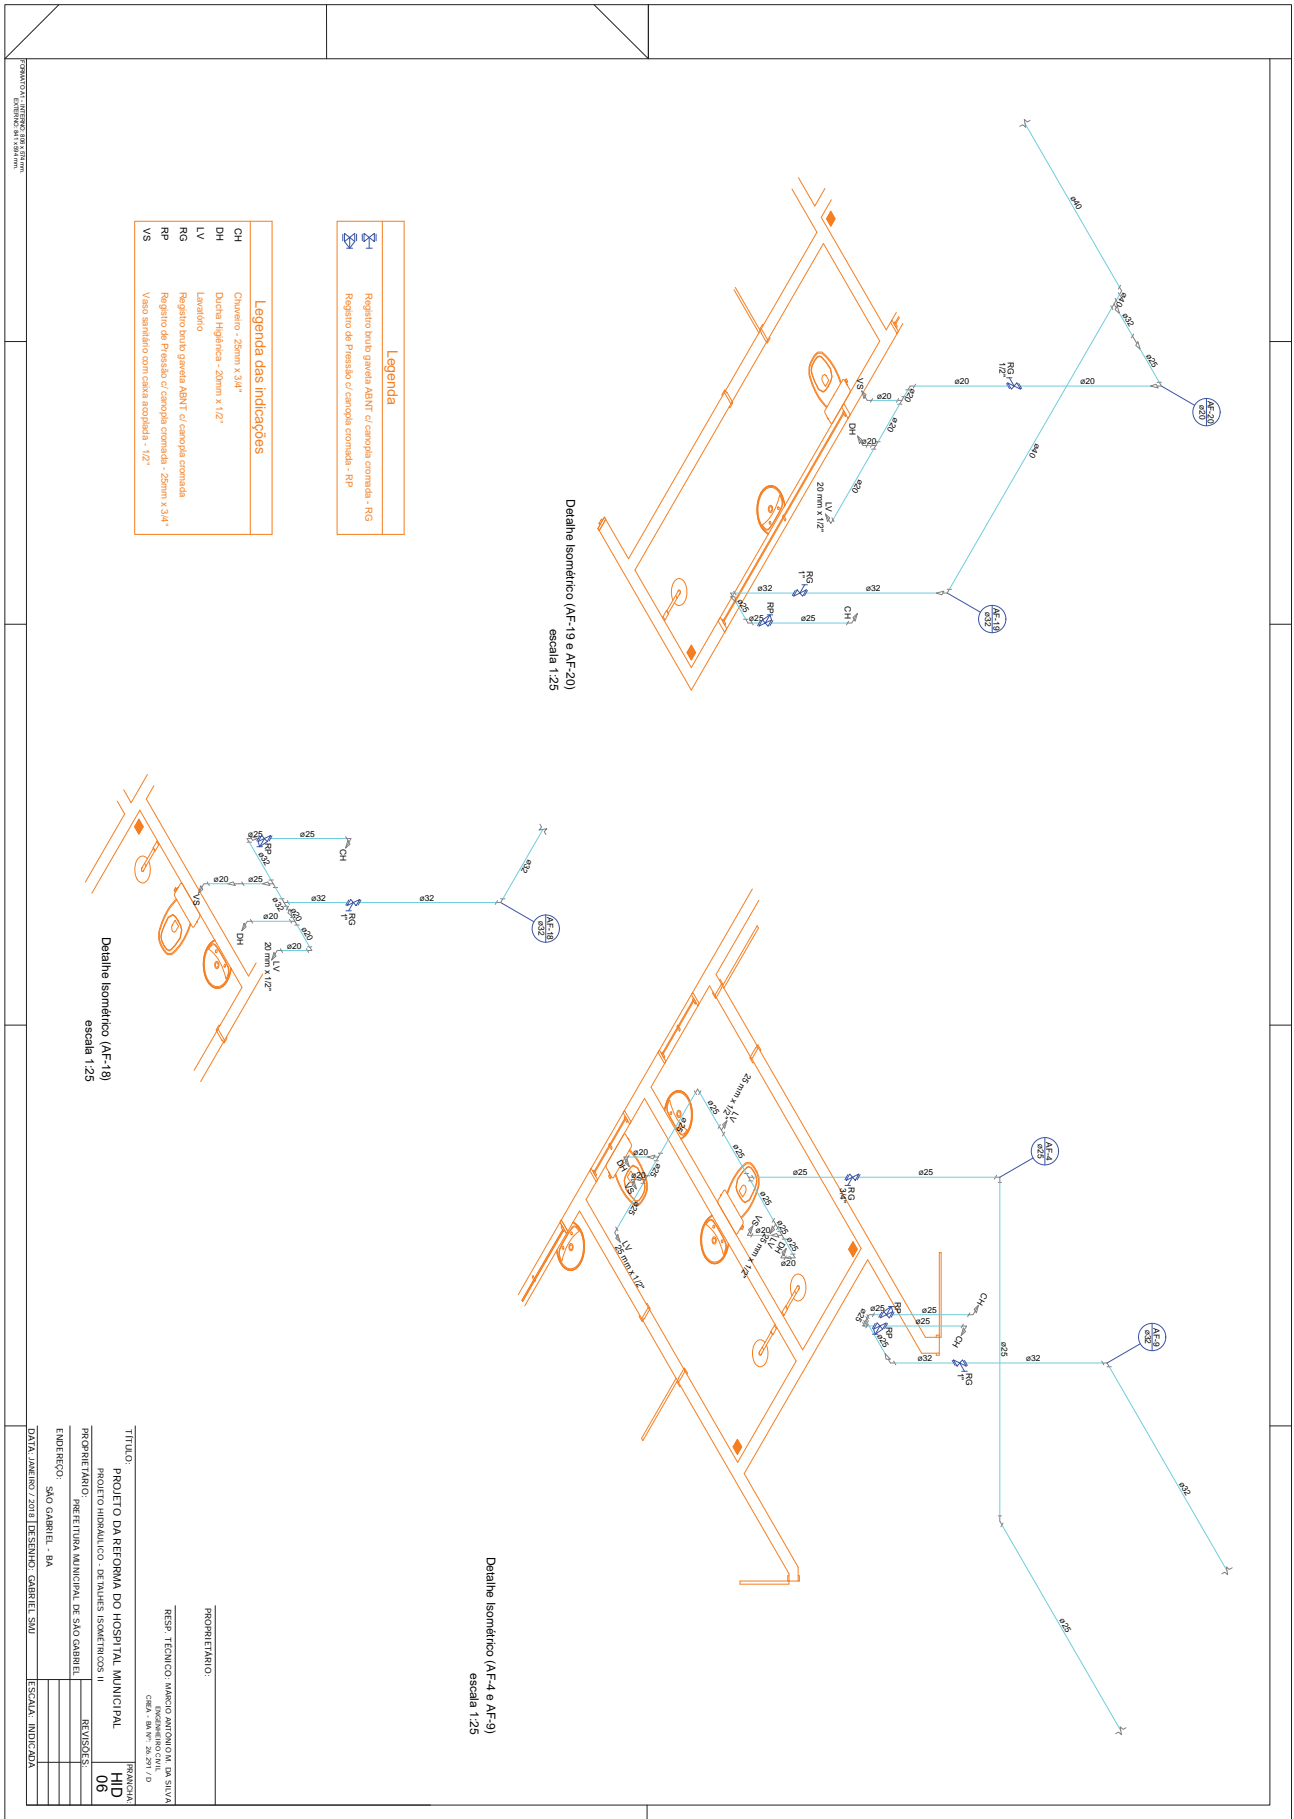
FORMATO A1 - INTERNO: 816 x 574 mm.
EXTERNO: 841 x 594 mm.

Legenda
Registro bruto gaveta ABNT c/ canopla cromada - RG
Registro de Pressão c/ canopla cromada - RP

Legenda das indicações
CH Chuveiro - 25mm x 3/4"
DH Ducha Higiênica - 20mm x 1/2"
LV Lavatório
RG Registro bruto gaveta ABNT c/ canopla cromada
RP Registro de Pressão c/ canopla cromada - 25mm x 3/4"
VS Vaso sanitário com caixa acoplada - 1/2"

ø40
ø40
ø32
ø25
AF-20
ø20
ø20
RG 1/2"
ø20
ø20
VS
ø20
ø20
DH
ø20
ø20
LV 20 mm x 1/2"
ø40
AF-19
ø32
ø32
RG 1"
ø32
ø25
RP
ø25
ø25
CH

Detalhe Isométrico (AF-19 e AF-20)
escala 1:25

ø32
AF-18
ø32
ø32
ø32
RG 1"
ø25
ø25
CH
RP
ø32
ø20
ø25
VS
ø32
ø20
ø20
ø20
DH
ø20
LV 20 mm x 1/2"

Detalhe Isométrico (AF-18)
escala 1:25

AF-4
ø25
ø25
ø25
RG 3/4"
LV 25 mm x 1/2"
ø25
ø25
ø25
ø20
DH
ø25
VS
ø25
ø25
LV 25 mm x 1/2"
ø25
VS
ø20
LV 25 mm x 1/2"
ø25
ø25
DH
ø20
ø25
AF-9
ø32
CH
ø25
RP
ø25
ø25
RP
ø25
CH
ø32
RG 1"
ø32
ø25
ø32
ø25

Detalhe Isométrico (AF-4 e AF-9)
escala 1:25

PROPRIETÁRIO:
RESP. TÉCNICO: MARCIO ANTONIO M. DA SILVA
ENGENHEIRO CIVIL
CREA - BA Nº: 26.291 / D
TÍTULO:
PROJETO DA REFORMA DO HOSPITAL MUNICIPAL
PROJETO HIDRÁULICO - DETALHES ISOMÉTRICOS II
PRANCHA
HID 06
PROPRIETÁRIO:
PREFEITURA MUNICIPAL DE SÃO GABRIEL
REVISÕES:
ENDEREÇO:
SÃO GABRIEL - BA
DATA: JANEIRO / 2018
DESENHO: GABRIEL SMI
ESCALA: INDICADA